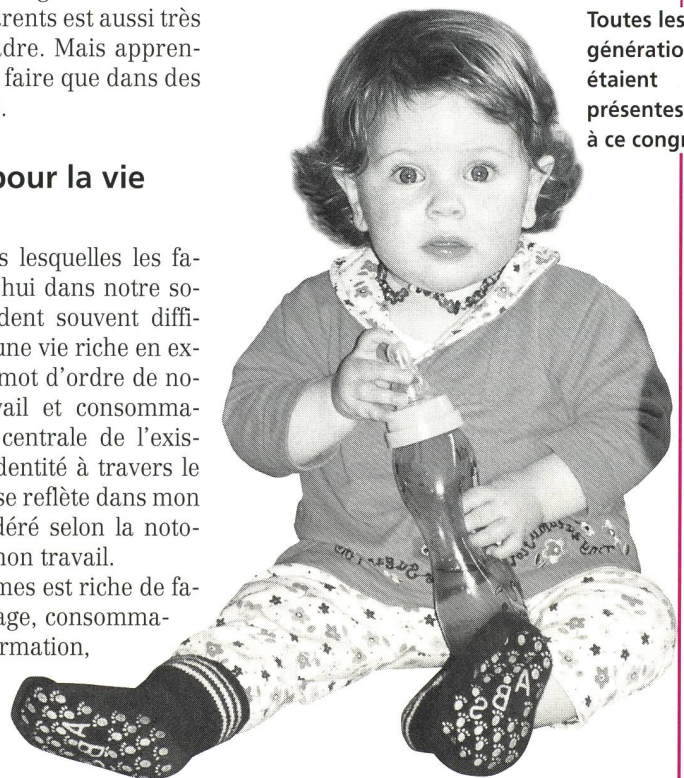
arents est aussi très
dre. Mais appren-
faire que dans des
.

our la vie

s lesquelles les fa-
hui dans notre so-
dent souvent diffi-
une vie riche en ex-
mot d'ordre de no-
vail et consomma-
centrale de l'exis-
dentité à travers le
se reflète dans mon
déré selon la noto-
mon travail.
mes est riche de fa-
age, consomma-
rmation,

Toutes les
génératio
étaient
présentes
à ce congr